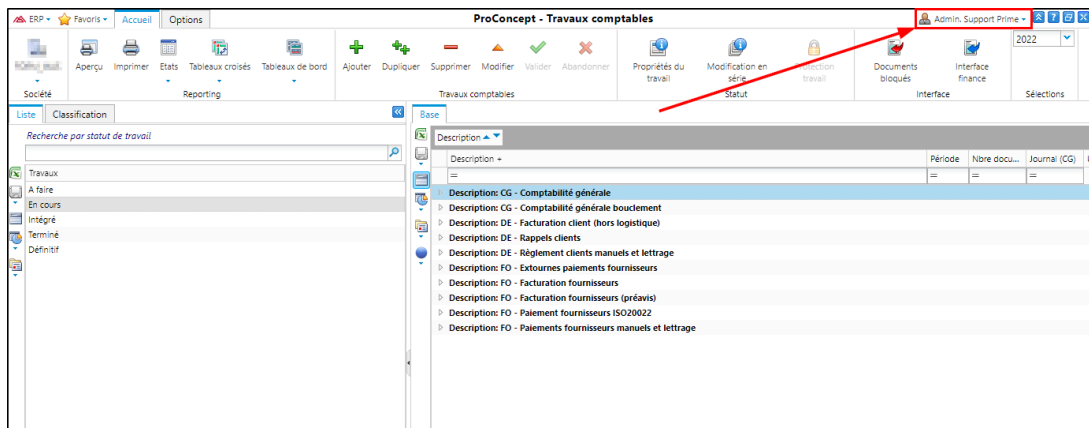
ERP ▾ Favoris ▾ Accueil Options

ProConcept - Travaux comptables

Admin. Support Prime ▾

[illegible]

Société

Aperçu Imprimer Etats Tableaux croisés Tableaux de bord

Reporting

Ajouter Dupliquer Supprimer Modifier Valider Abandonner

Travaux comptables

Propriétés du travail Modification en série Sélection travail

Statut

Documents bloqués Interface finance

Interface

2022

Sélections

Liste Classification

Recherche par statut de travail

Travaux
A faire
En cours
Intégré
Terminé
Définitif

Base

Description

| Description | Période | Nbre docu... | Journal (CG) |
|---|---|---|---|
| = | = | = | = |
| Description: CG - Comptabilité générale | | | |
| Description: CG - Comptabilité générale bouclement | | | |
| Description: DE - Facturation client (hors logistique) | | | |
| Description: DE - Rappels clients | | | |
| Description: DE - Règlement clients manuels et lettrage | | | |
| Description: FO - Extournes paiements fournisseurs | | | |
| Description: FO - Facturation fournisseurs | | | |
| Description: FO - Facturation fournisseurs (préavis) | | | |
| Description: FO - Paiement fournisseurs ISO20022 | | | |
| Description: FO - Paiements fournisseurs manuels et lettrage | | | |